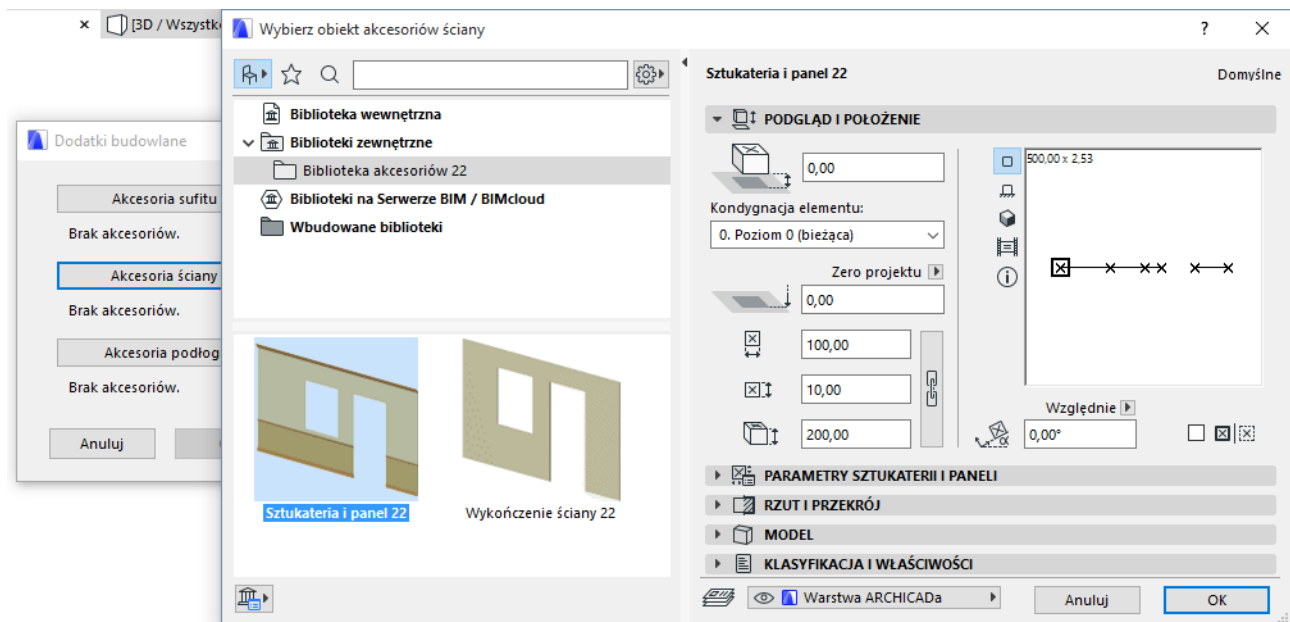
× [3D / Wszystk

Dodatki budowlane

Akcesoria sufitu

Brak akcesoriów.

Akcesoria ściany

Brak akcesoriów.

Akcesoria podłog

Brak akcesoriów.

Anuluj

Wybierz obiekt akcesoriów ściany

? ×

Biblioteka wewnętrzna
Biblioteki zewnętrzne
Biblioteka akcesoriów 22
Biblioteki na Serwerze BIM / BIMcloud
Wbudowane biblioteki

Sztukateria i panel 22

Wykończenie ściany 22

Sztukateria i panel 22

Domyślne

PODGLĄD I POŁOŻENIE

0,00

Kondygnacja elementu:

0. Poziom 0 (bieżąca)

Zero projektu

0,00

100,00

10,00

200,00

500,00 x 2,53

Względnie

0,00°

PARAMETRY SZTUKATERII I PANELI

RZUT I PRZEKRÓJ

MODEL

KLASYFIKACJA I WŁAŚCIWOŚCI

Warstwa ARCHICADa

Anuluj

OK